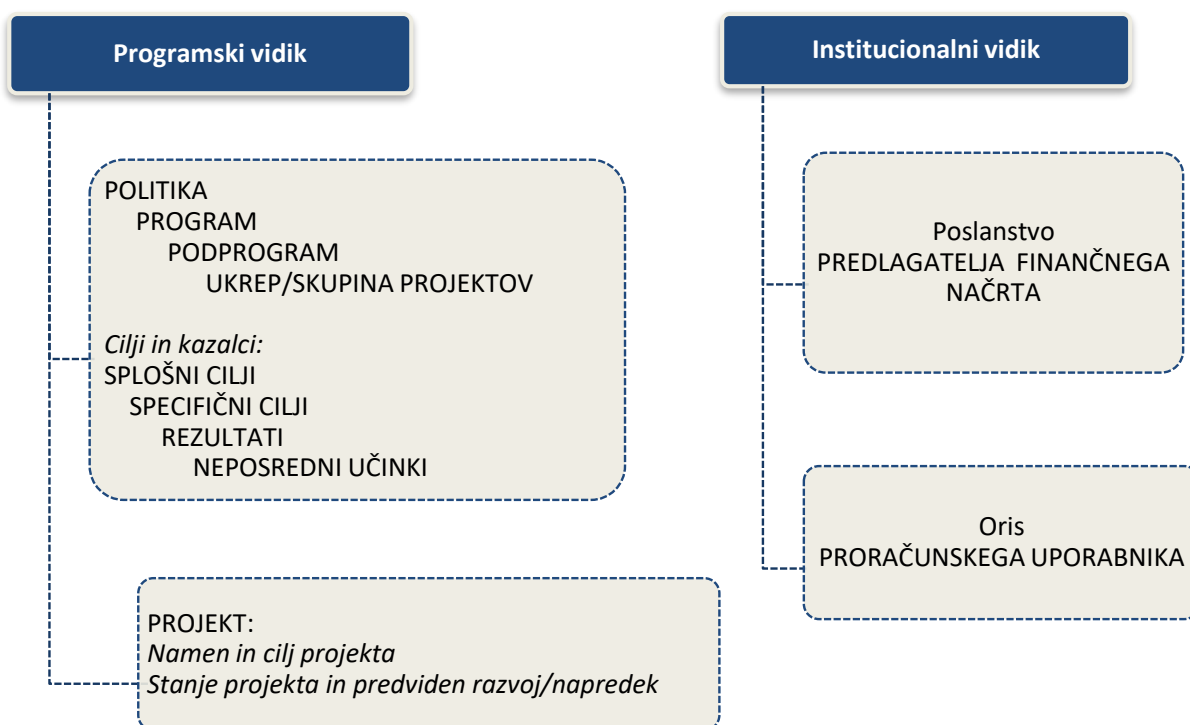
Programski vidik

POLITIKA
PROGRAM
PODPROGRAM
UKREP/SKUPINA PROJEKTOV

*Cilji in kazalci:*
SPLOŠNI CILJI
SPECIFIČNI CILJI
REZULTATI
NEPOSREDNI UČINKI

PROJEKT:
*Namen in cilj projekta*
*Stanje projekta in predviden razvoj/napredek*

Institucionalni vidik

Poslanstvo
PREDLAGATELJA FINANČNEGA NAČRTA

Oris
PRORAČUNSKEGA UPORABNIKA